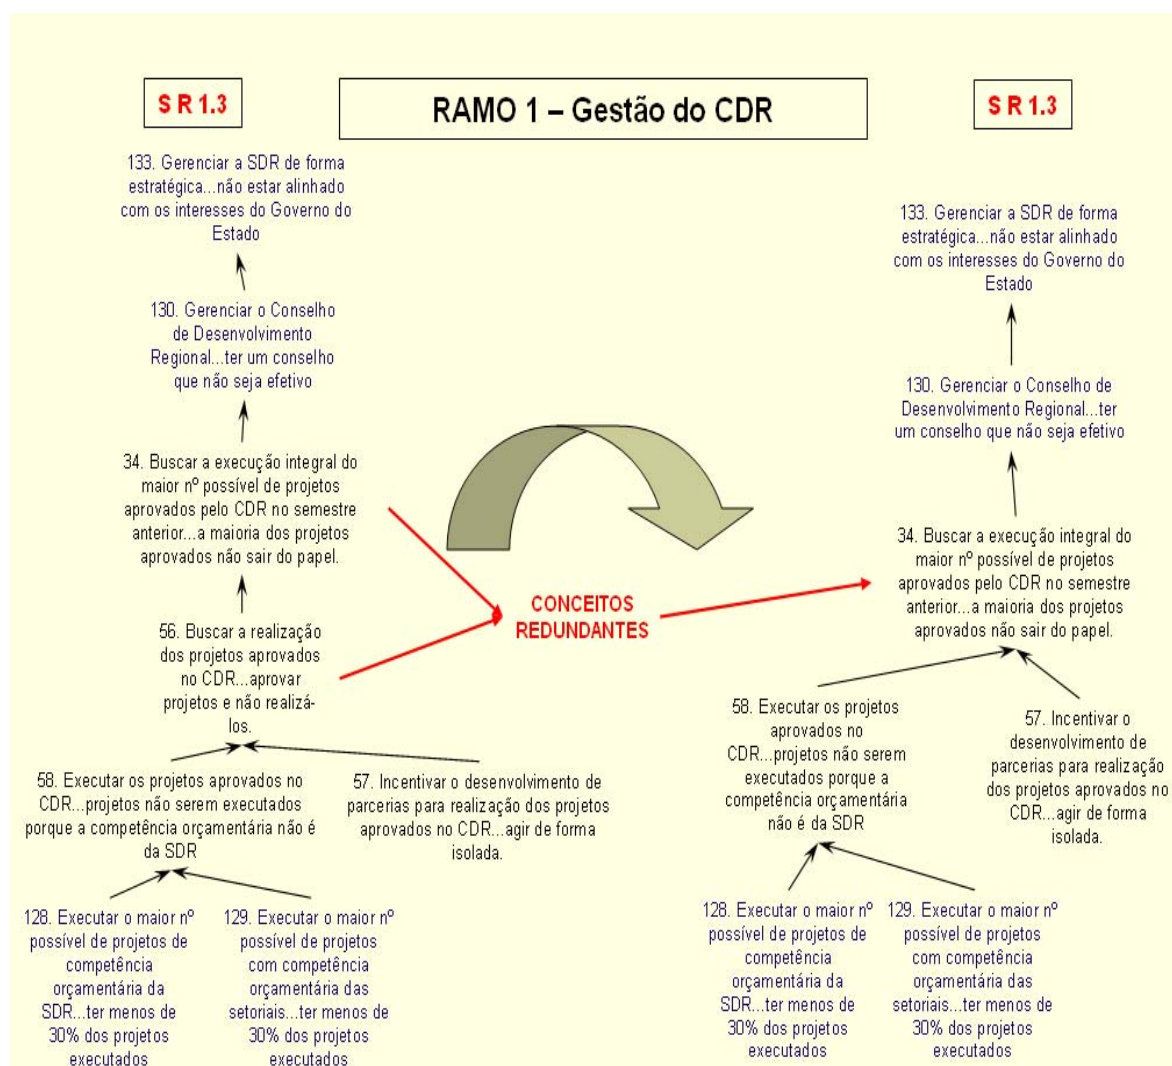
S R 1.3

RAMO 1 – Gestão do CDR

S R 1.3

133. Gerenciar a SDR de forma estratégica...não estar alinhado com os interesses do Governo do Estado

130. Gerenciar o Conselho de Desenvolvimento Regional...ter um conselho que não seja efetivo

34. Buscar a execução integral do maior nº possível de projetos aprovados pelo CDR no semestre anterior...a maioria dos projetos aprovados não sair do papel.

56. Buscar a realização dos projetos aprovados no CDR...aprovar projetos e não realizá-los.

58. Executar os projetos aprovados no CDR...projetos não serem executados porque a competência orçamentária não é da SDR

57. Incentivar o desenvolvimento de parcerias para realização dos projetos aprovados no CDR...agir de forma isolada.

128. Executar o maior nº possível de projetos de competência orçamentária da SDR...ter menos de 30% dos projetos executados

129. Executar o maior nº possível de projetos com competência orçamentária das setoriais...ter menos de 30% dos projetos executados

CONCEITOS REDUNDANTES

133. Gerenciar a SDR de forma estratégica...não estar alinhado com os interesses do Governo do Estado

130. Gerenciar o Conselho de Desenvolvimento Regional...ter um conselho que não seja efetivo

34. Buscar a execução integral do maior nº possível de projetos aprovados pelo CDR no semestre anterior...a maioria dos projetos aprovados não sair do papel.

58. Executar os projetos aprovados no CDR...projetos não serem executados porque a competência orçamentária não é da SDR

57. Incentivar o desenvolvimento de parcerias para realização dos projetos aprovados no CDR...agir de forma isolada.

128. Executar o maior nº possível de projetos de competência orçamentária da SDR...ter menos de 30% dos projetos executados

129. Executar o maior nº possível de projetos com competência orçamentária das setoriais...ter menos de 30% dos projetos executados